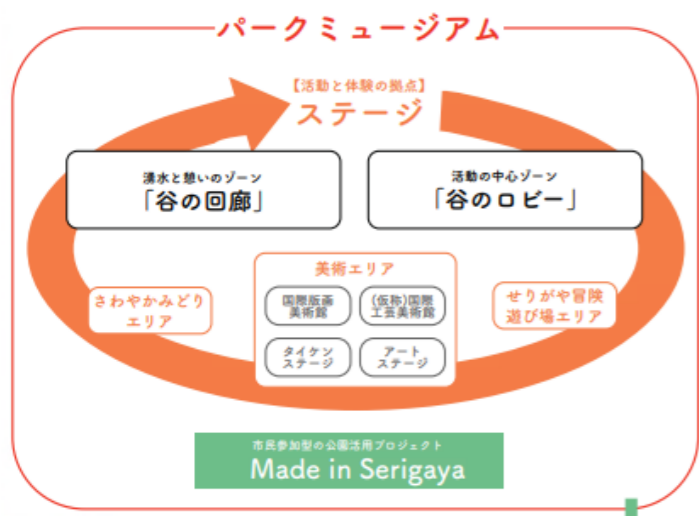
パークミュージアム

【活動と体験の拠点】
ステージ

湧水と憩いのゾーン
「谷の回廊」

活動の中心ゾーン
「谷のロビー」

美術エリア

国際版画美術館

(仮称)国際工芸美術館

タイケンステージ

アートステージ

さわやかみどりエリア

せりがや冒険遊び場エリア

市民参加型の公園活用プロジェクト
Made in Serigaya